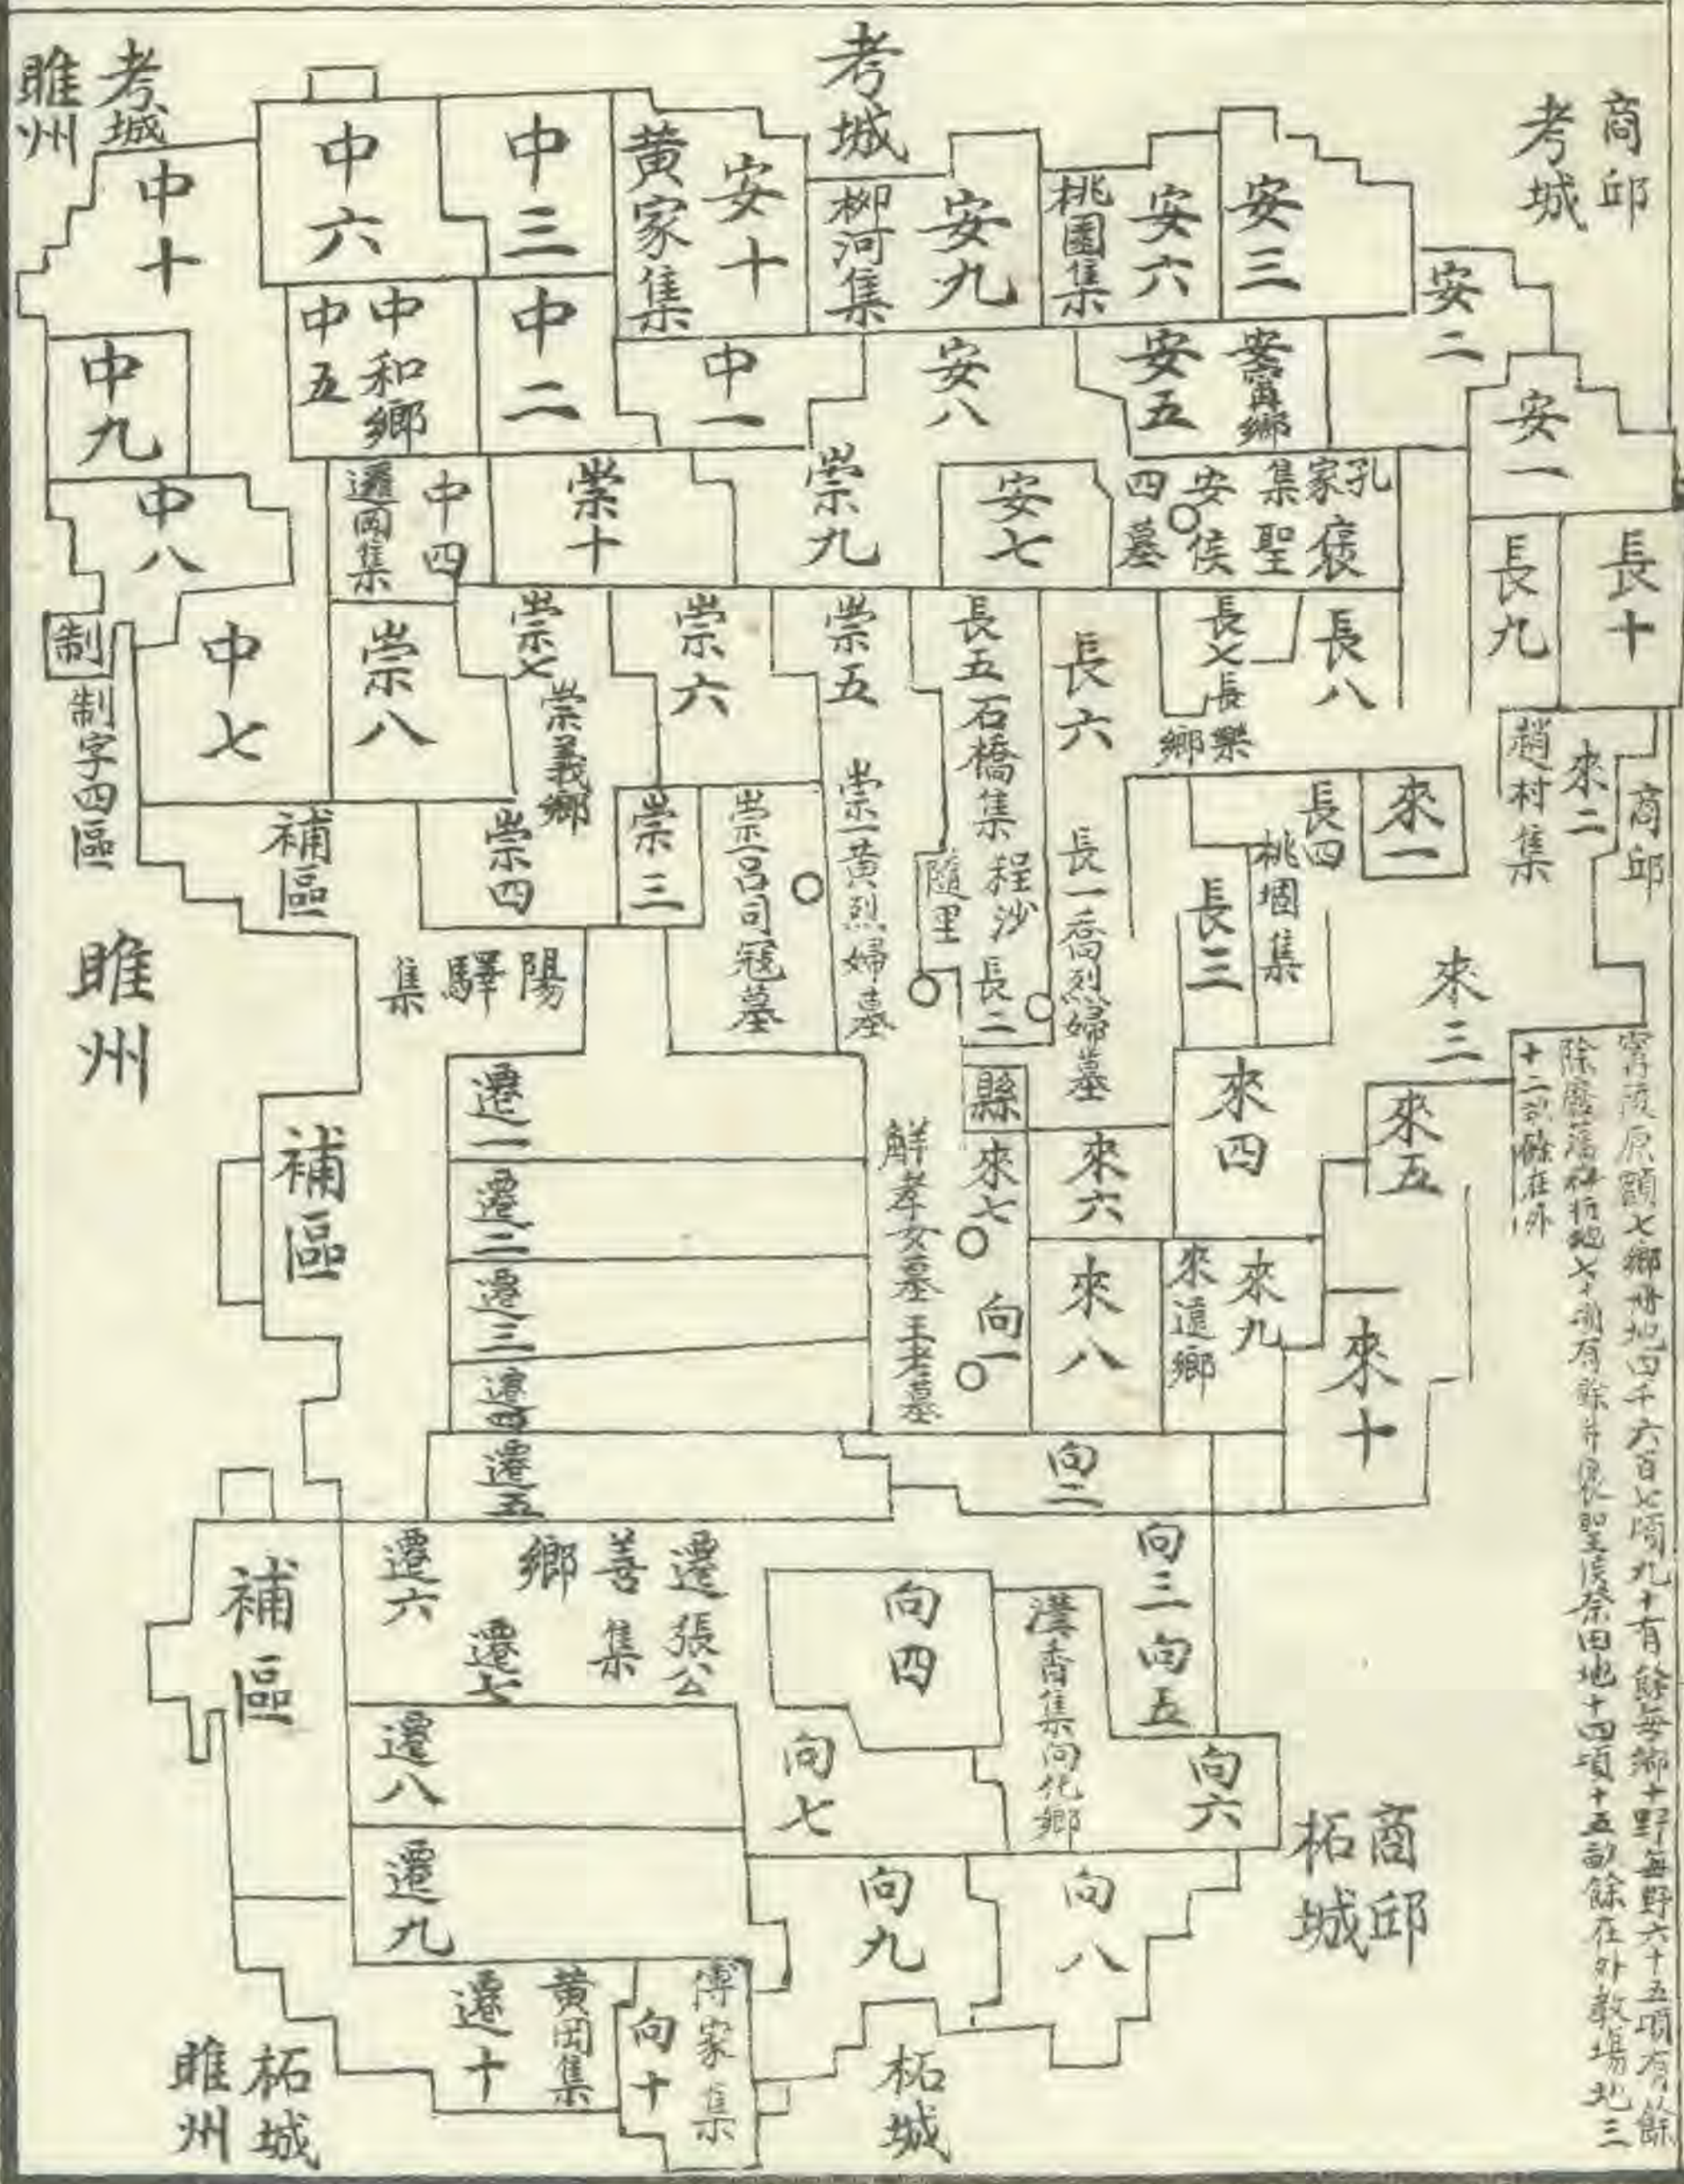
考城
睢州

考城

商邱
考城

中十
中六
中三
黃家集
安十
柳河集
安九
桃園集
安六
安三
安二

中九
中五
中和鄉
中二
中一
安八
安五
安貴鄉
安一

中八
遷關集
中四
崇十
崇九
安七
四墓
安侯
集聖
孔家寢
長九
長十

制
制字四區
中七
崇八
崇七
崇義鄉
崇六
崇五
長五石橋集
長六
長七長樂鄉
長八

補區
崇四
崇三
崇一呂司寇墓
崇二黃烈婦墓
隨里
程沙
長二
長一喬烈婦墓
長四
桃園集
來一
長三
趙村集
來二
商邱

睢州
陽驛集

來三
寧陵原額七鄉冊地四千六百七頃九十有餘每鄉十野每野六十五頃有餘
除廢藩代地七十頃有餘并優聖廢祭田地十四頃十五畝餘在外教場地三
十二畝餘在外

補區
遷一
遷二
遷三
遷四
遷五
縣
來七
解孝女墓
王孝墓
向一
來六
來四
來五
來八
來遷鄉
來九
來十
向二

補區
遷六
鄉
善集
遷七
遷張公
向四
漢香集向化鄉
向三
向五
遷八
向七
向六
遷九
向九
向八
商邱
柘城
遷十
黃岡集
向十
傅家集
柘城
睢州
柘城